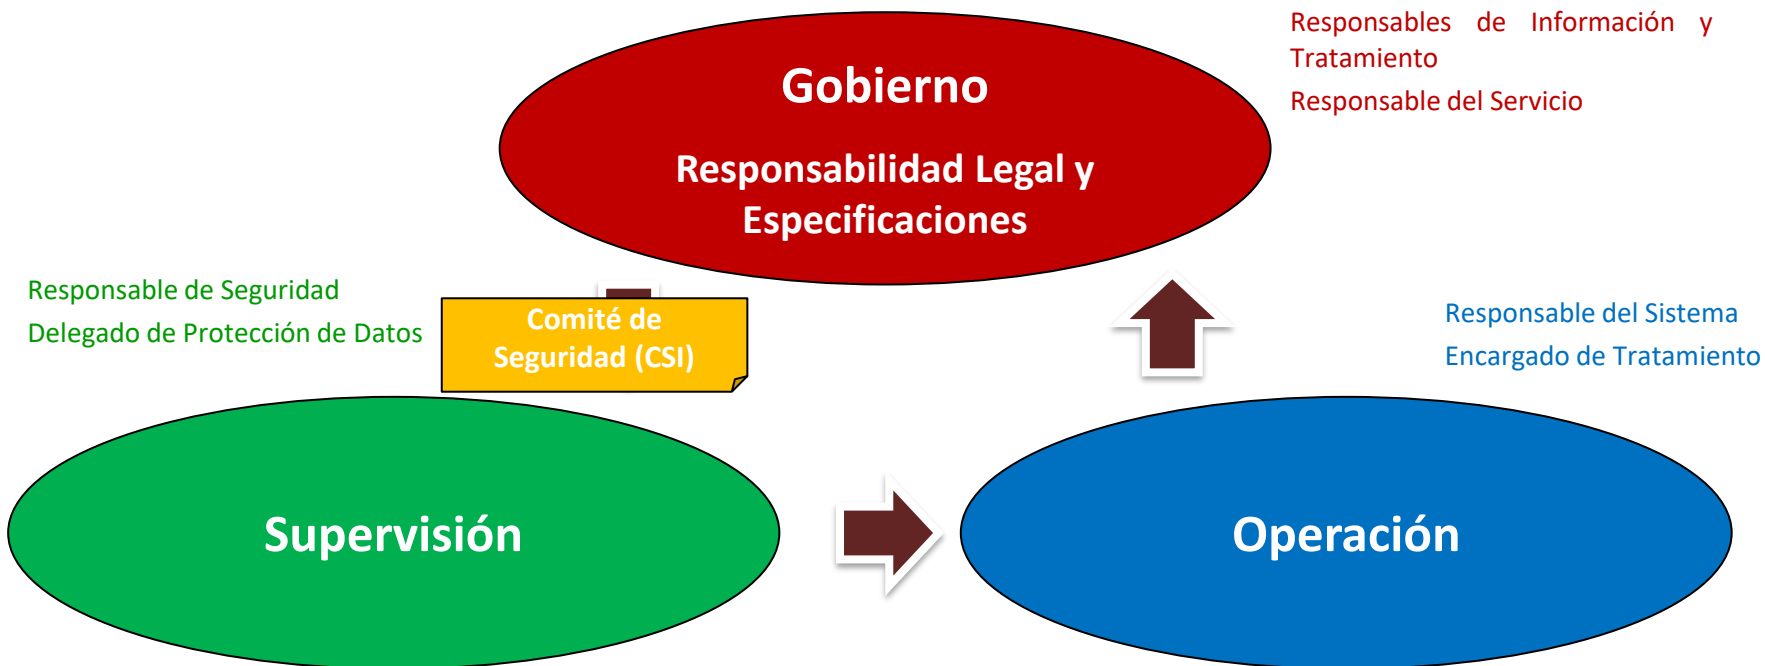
Gobierno

Responsabilidad Legal y Especificaciones

Responsables de Información y Tratamiento

Responsable del Servicio

Responsable de Seguridad

Delegado de Protección de Datos

Comité de Seguridad (CSI)

Responsable del Sistema

Encargado de Tratamiento

Supervisión

Operación